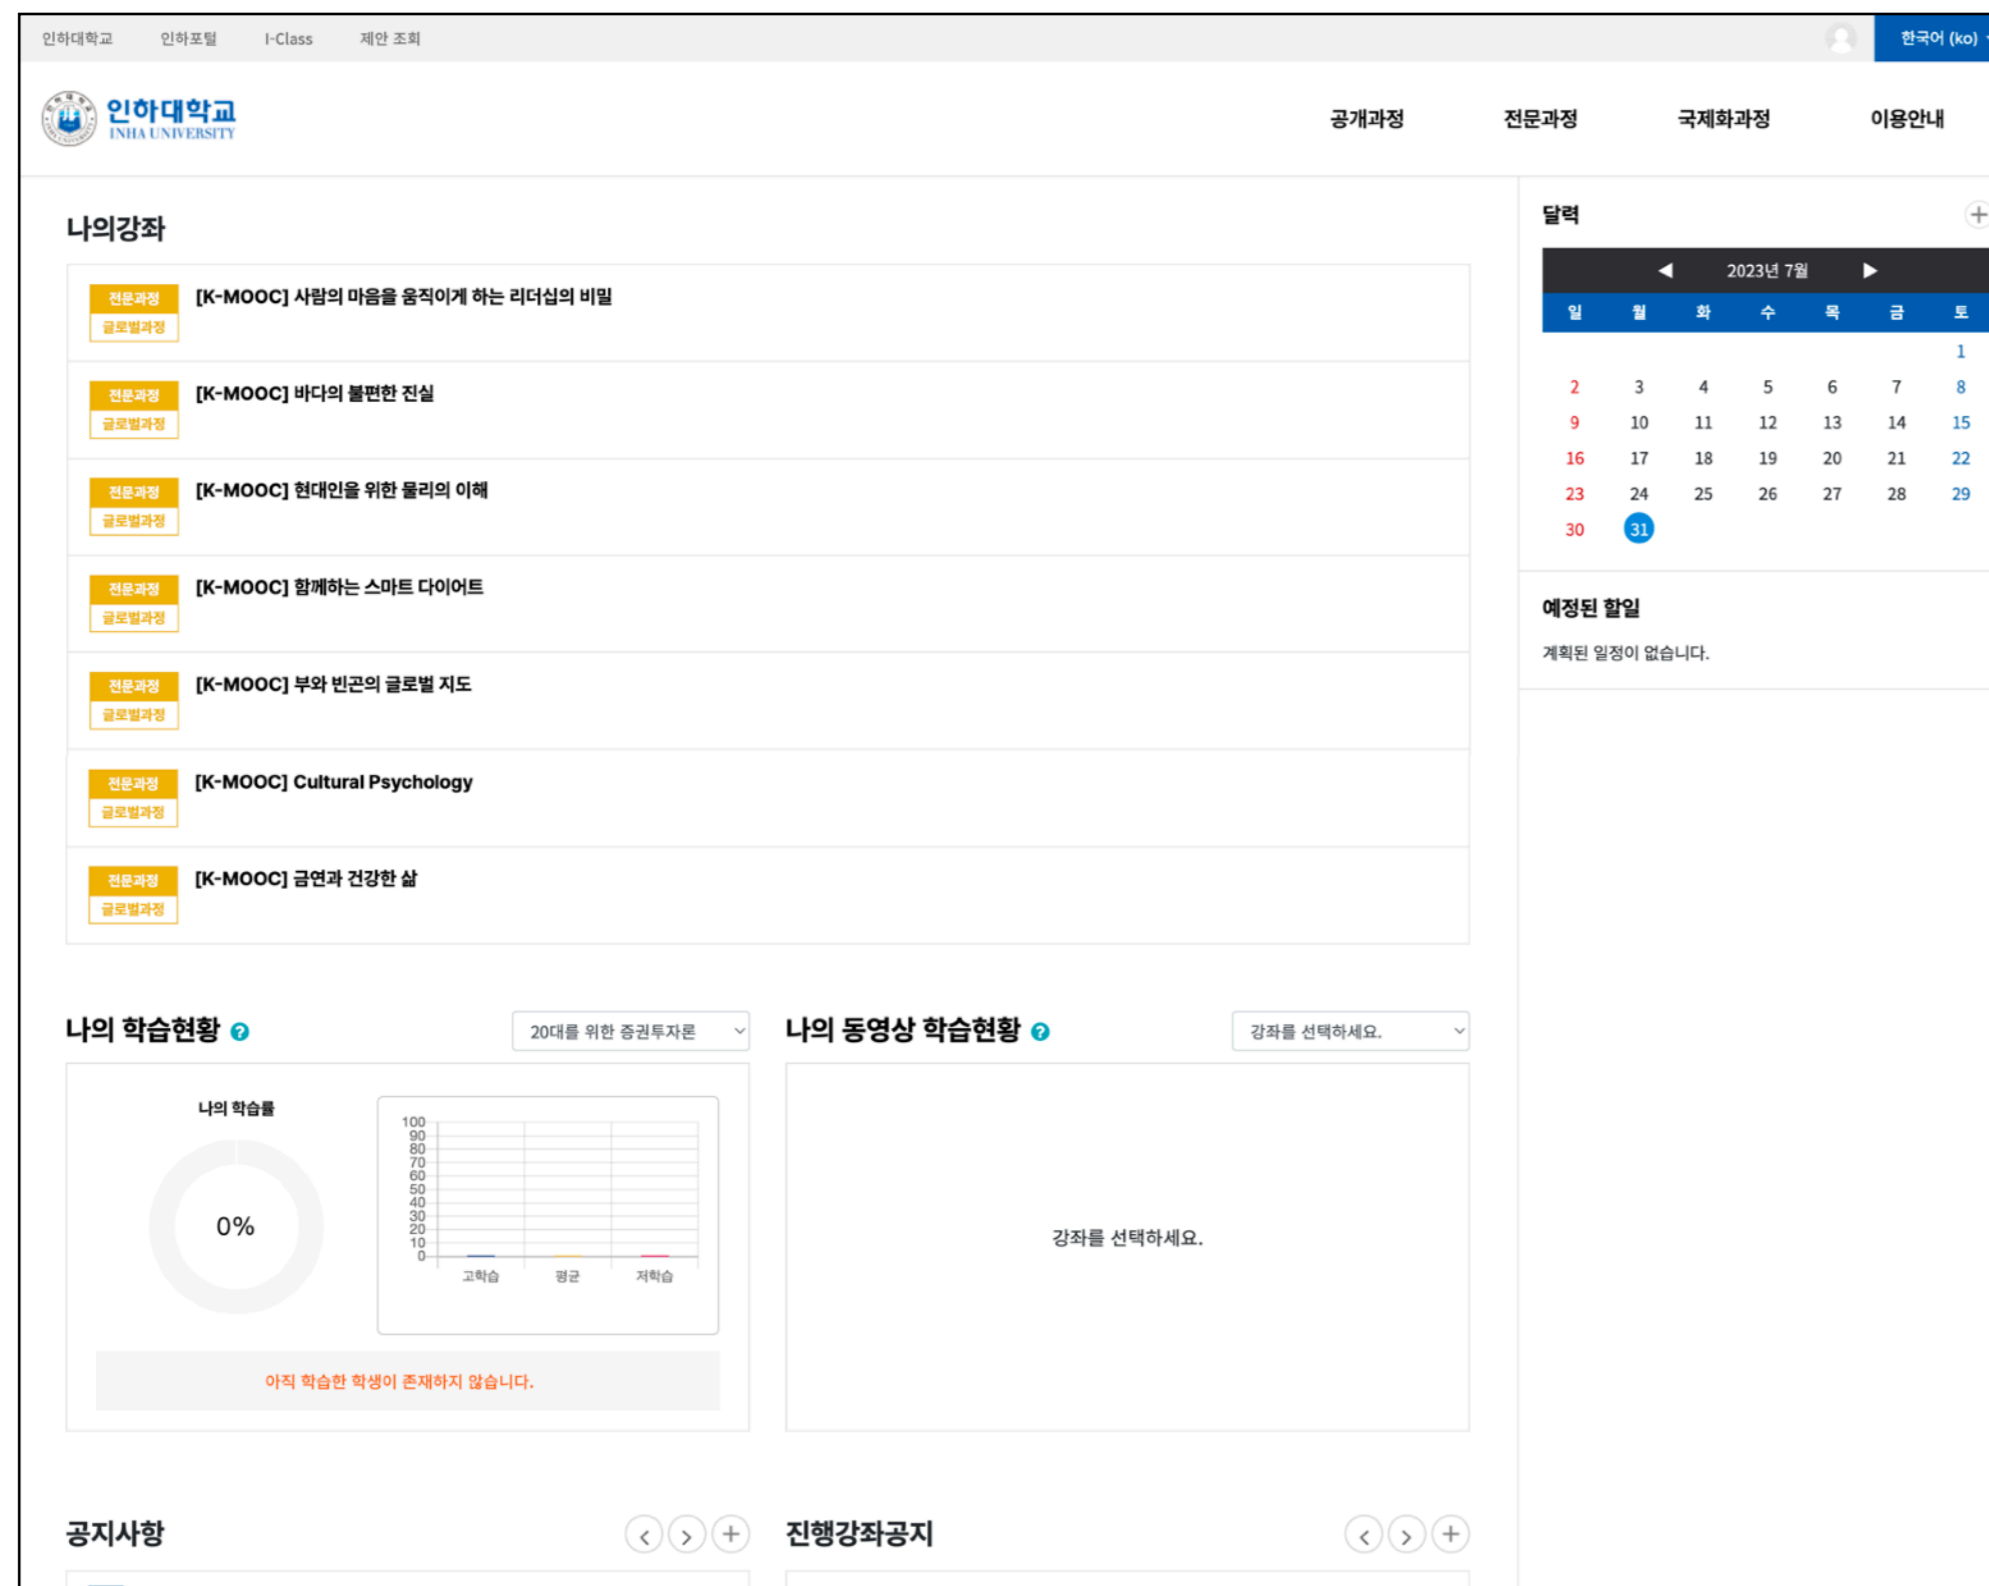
인하대학교 인하포털 I-Class 제안 조회

한국어 (ko)

인하대학교
INHA UNIVERSITY

공개과정 전문과정 국제화과정 이용안내

나의강좌

전문과정 글로벌과정 [K-MOOC] 사람의 마음을 움직이게 하는 리더십의 비밀

전문과정 글로벌과정 [K-MOOC] 바다의 불편한 진실

전문과정 글로벌과정 [K-MOOC] 현대인을 위한 물리의 이해

전문과정 글로벌과정 [K-MOOC] 함께하는 스마트 다이어트

전문과정 글로벌과정 [K-MOOC] 부와 빈곤의 글로벌 지도

전문과정 글로벌과정 [K-MOOC] Cultural Psychology

전문과정 글로벌과정 [K-MOOC] 금연과 건강한 삶

달력

2023년 7월

| 일 | 월 | 화 | 수 | 목 | 금 | 토 |
|---|---|---|---|---|---|---|
| | | | | | | 1 |
| 2 | 3 | 4 | 5 | 6 | 7 | 8 |
| 9 | 10 | 11 | 12 | 13 | 14 | 15 |
| 16 | 17 | 18 | 19 | 20 | 21 | 22 |
| 23 | 24 | 25 | 26 | 27 | 28 | 29 |
| 30 | 31 | | | | | |

예정된 할일

계획된 일정이 없습니다.

나의 학습현황

20대를 위한 증권투자론

나의 학습률

0%

100 90 80 70 60 50 40 30 20 10 0

고학습 평균 저학습

아직 학습한 학생이 존재하지 않습니다.

나의 동영상 학습현황

강좌를 선택하세요.

강좌를 선택하세요.

공지사항

진행강좌공지